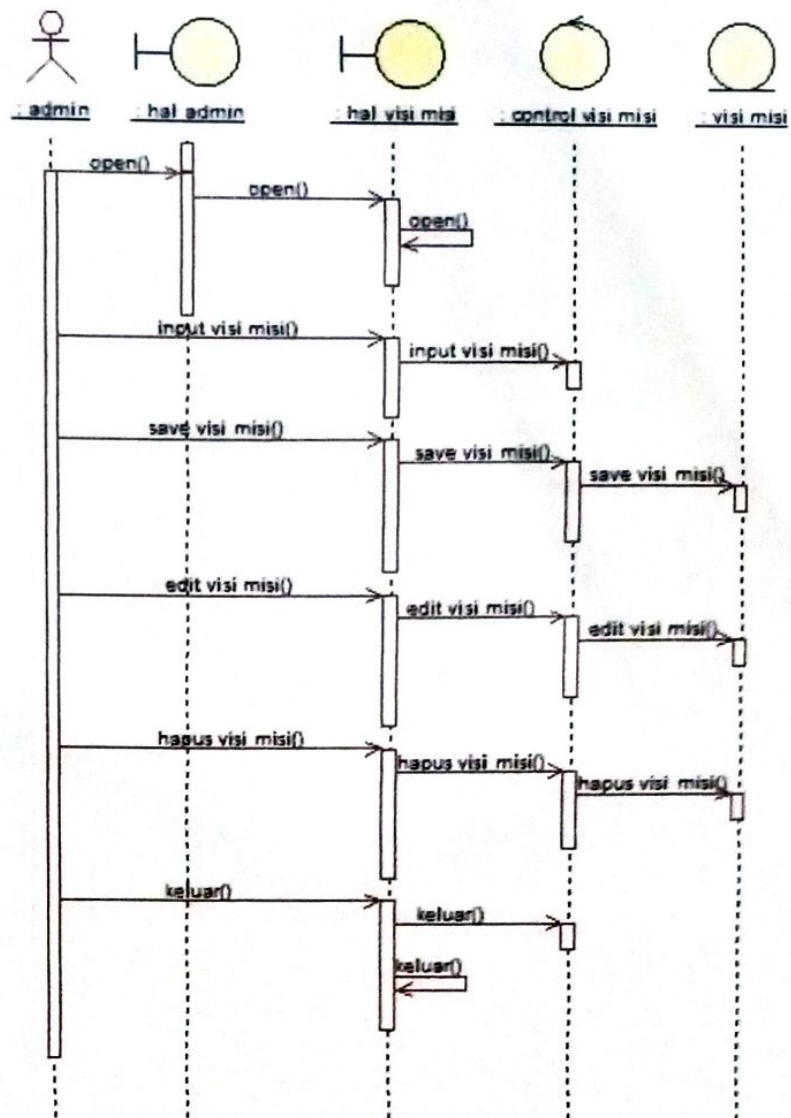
: admin
: hal admin
: hal visi misi
: control visi misi
: visi misi

open()
open()
open()
input visi misi()
input visi misi()
save visi misi()
save visi misi()
save visi misi()
edit visi misi()
edit visi misi()
edit visi misi()
hapus visi misi()
hapus visi misi()
hapus visi misi()
keluar()
keluar()
keluar()